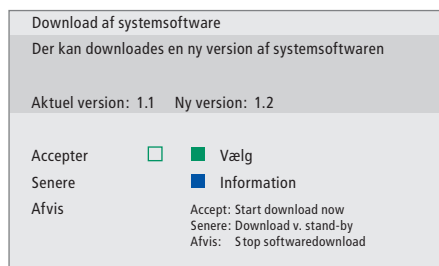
Download af systemsoftware

Der kan downloades en ny version af systemsoftwaren

Aktuel version: 1.1 Ny version: 1.2

Accepter
Senere
Afvis

Vælg
Information

Accept: Start download now
Senere: Download v. stand-by
Afvis: Stop softwaredownload